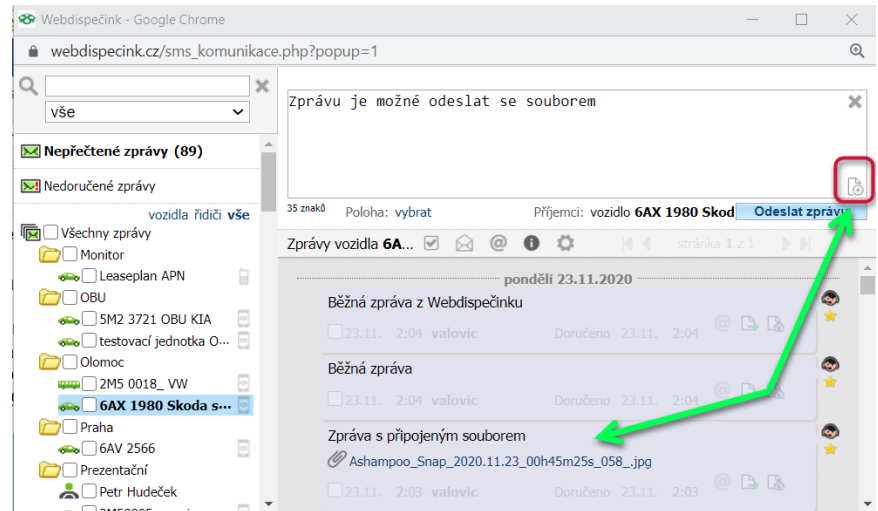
Webdispečink - Google Chrome

webdispecink.cz/sms_komunikace.php?popup=1

vše

Nepřečtené zprávy (89)

Nedoručené zprávy

vozidla řidiči vše

Všechny zprávy

Monitor

Leaseplan APN

OBU

5M2 3721 OBU KIA

testovací jednotka O...

Olomoc

2M5 0018_ VW

6AX 1980 Skoda s...

Praha

6AV 2566

Prezentační

Petr Hudeček

Zprávu je možné odeslat se souborem

35 znaků Poloha: vybrat Příjemci: vozidlo 6AX 1980 Skod Odeslat zprávu

Zprávy vozidla 6A...

stránka 1 z 1

pondělí 23.11.2020

Běžná zpráva z Webdispečinku

23.11. 2:04 valovic Doručeno 23.11. 2:04

Běžná zpráva

23.11. 2:04 valovic Doručeno 23.11. 2:04

Zpráva s připojeným souborem

Ashampoo_Snap_2020.11.23_00h45m25s_058_.jpg

23.11. 2:03 valovic Doručeno 23.11. 2:03